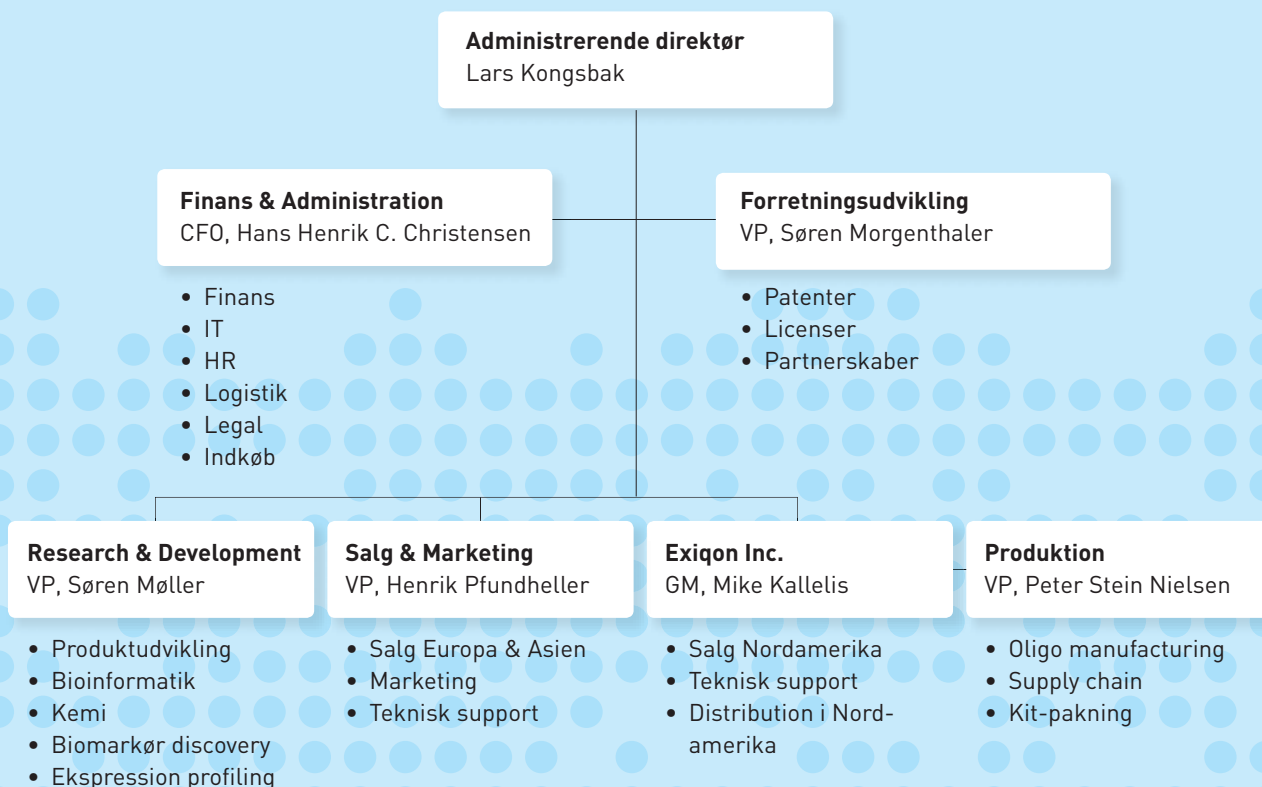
**Administrerende direktør**
Lars Kongsbak

**Finans & Administration**
CFO, Hans Henrik C. Christensen

- Finans
- IT
- HR
- Logistik
- Legal
- Indkøb

**Forretningsudvikling**
VP, Søren Morgenthaler

- Patenter
- Licenser
- Partnerskaber

**Research & Development**
VP, Søren Møller

- Produktudvikling
- Bioinformatik
- Kemi
- Biomarkør discovery
- Ekspression profiling

**Salg & Marketing**
VP, Henrik Pfundheller

- Salg Europa & Asien
- Marketing
- Teknisk support

**Exiqon Inc.**
GM, Mike Kallelis

- Salg Nordamerika
- Teknisk support
- Distribution i Nordamerika

**Produktion**
VP, Peter Stein Nielsen

- Oligo manufacturing
- Supply chain
- Kit-pakning